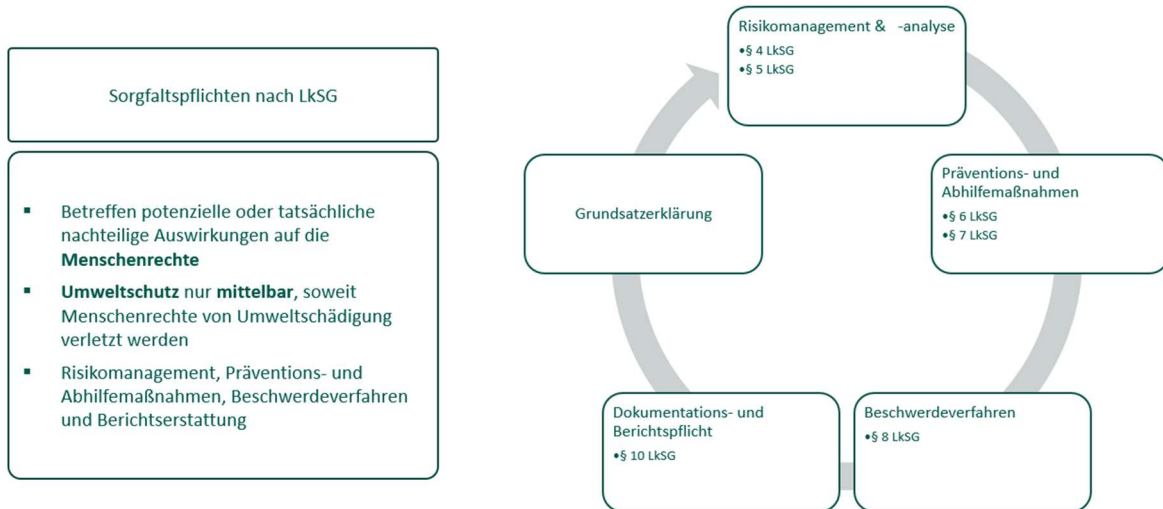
Sorgfaltspflichten nach LkSG

- Betreffen potenzielle oder tatsächliche nachteilige Auswirkungen auf die **Menschenrechte**
- **Umweltschutz** nur **mittelbar**, soweit Menschenrechte von Umweltschädigung verletzt werden
- Risikomanagement, Präventions- und Abhilfemaßnahmen, Beschwerdeverfahren und Berichtserstattung

Risikomanagement & -analyse
•§ 4 LkSG
•§ 5 LkSG

Präventions- und Abhilfemaßnahmen
•§ 6 LkSG
•§ 7 LkSG

Beschwerdeverfahren
•§ 8 LkSG

Dokumentations- und Berichtspflicht
•§ 10 LkSG

Grundsatzerklärung